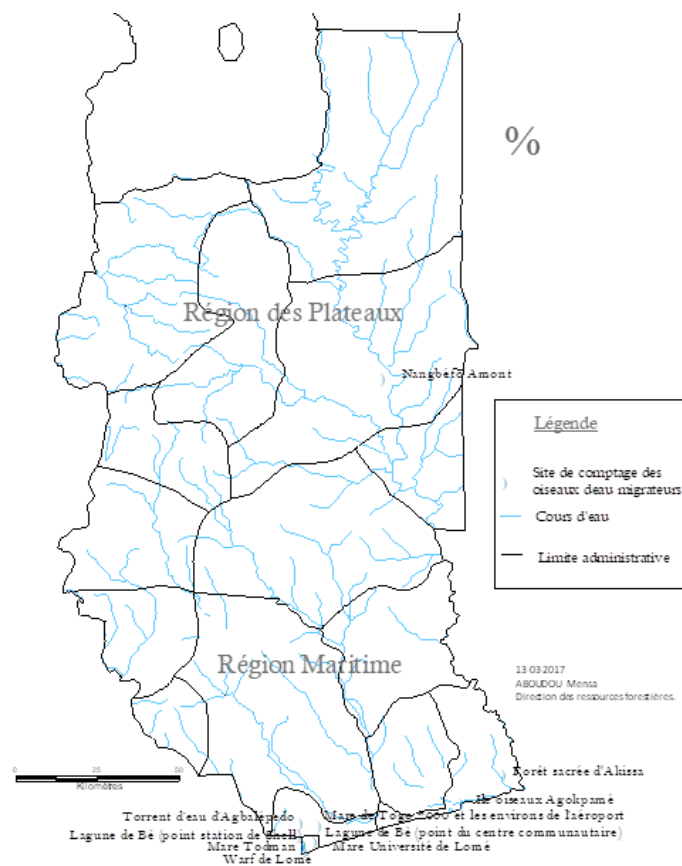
%

Région des Plateaux

Nangbéto Amont

Légende

Site de comptage des oiseaux deau migrateurs

Cours d'eau

Limite administrative

Région Maritime

13 03 2017
ABOUDOU Mensa
Direction des ressources forestières.

0 25 50
Kilomètres

Forêt sacrée d'Akissa

Ile oiseaux Agokpamé

Torrent d'eau d'Agbalepedo

Mare de Togo 2000 et les environs de laéroport

Lagune de Bè (point station de Shell)

Lagune de Bè (point du centre communautaire)

Mare Todman

Mare Université de Lomé

Warf de Lomé